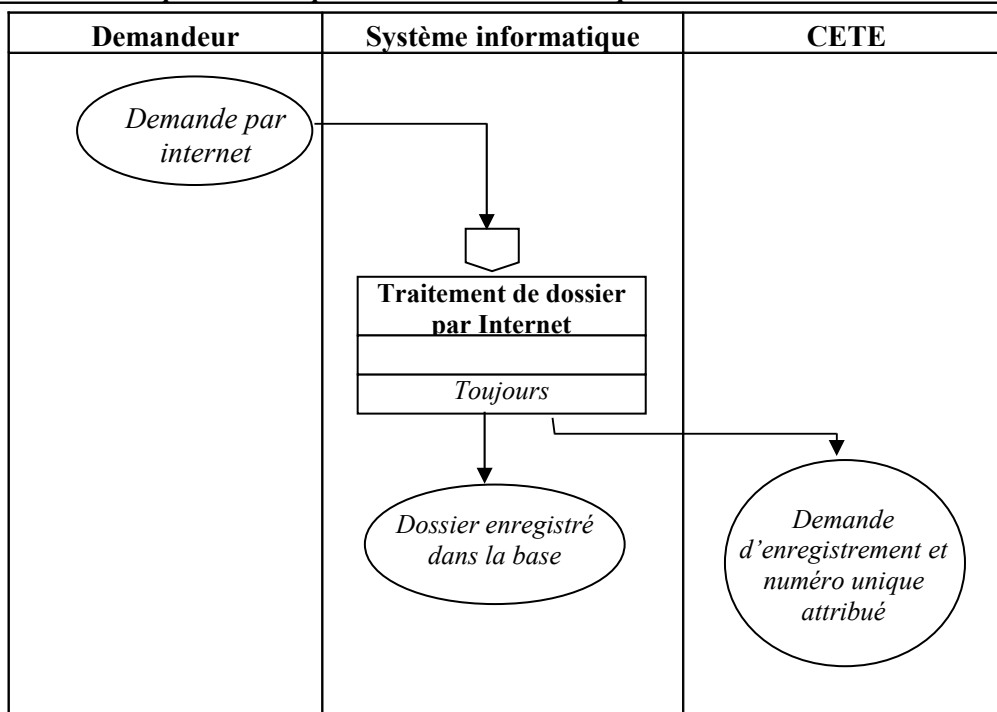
| Demandeur | Système informatique | CETE |
|---|---|---|
| Demande par internet | Traitement de dossier par Internet<br>Toujours<br>Dossier enregistré dans la base | Demande d'enregistrement et numéro unique attribué |